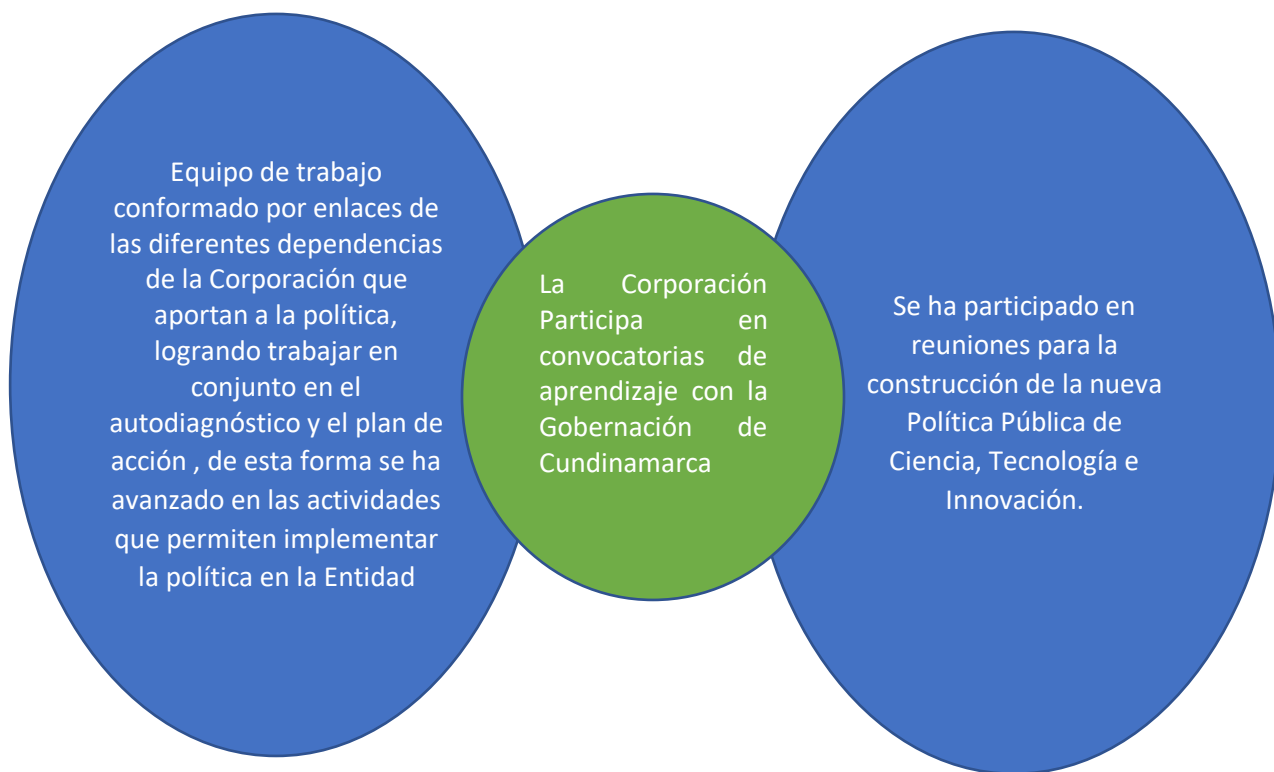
Equipo de trabajo conformado por enlaces de las diferentes dependencias de la Corporación que aportan a la política, logrando trabajar en conjunto en el autodiagnóstico y el plan de acción , de esta forma se ha avanzado en las actividades que permiten implementar la política en la Entidad

La Corporación Participa en convocatorias de aprendizaje con la Gobernación de Cundinamarca

Se ha participado en reuniones para la construcción de la nueva Política Pública de Ciencia, Tecnología e Innovación.